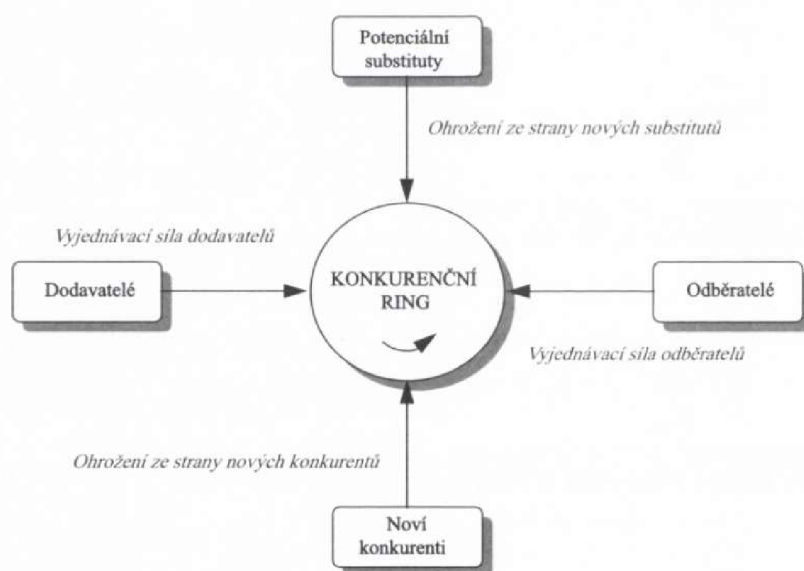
Potenciální substituty

Ohrožení ze strany nových substitutů

Vyjednávací síla dodavatelů

Dodavatelé

KONKURENČNÍ RING

Odběratelé

Vyjednávací síla odběratelů

Ohrožení ze strany nových konkurentů

Noví konkurenti